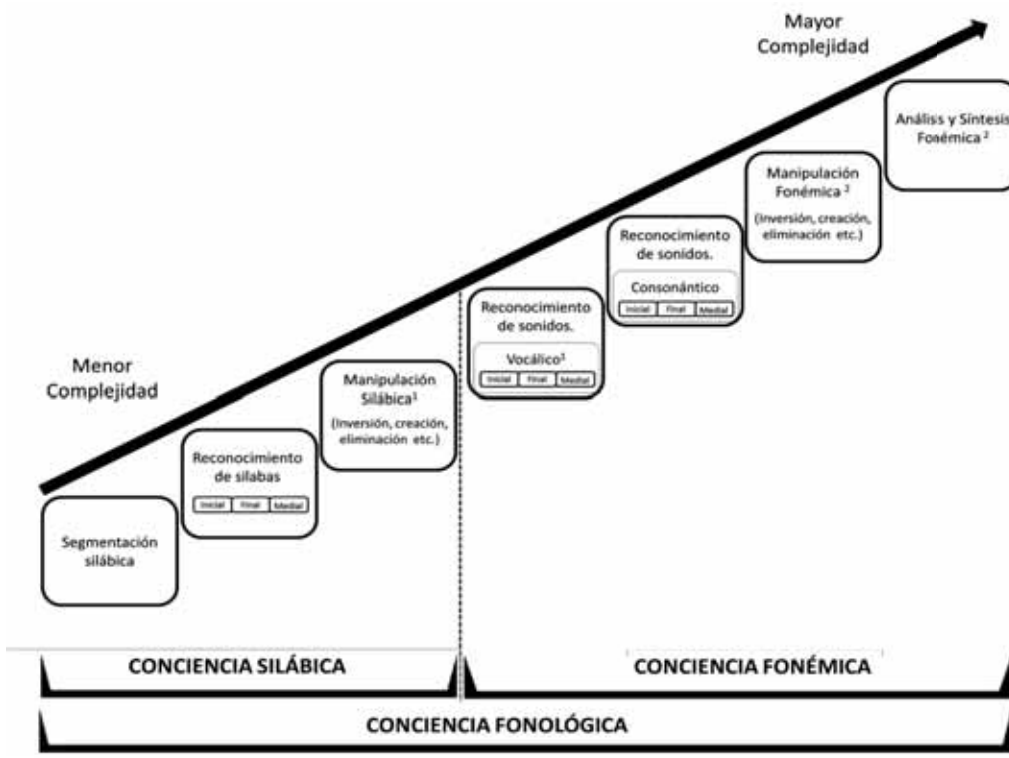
Mayor Complejidad

Menor Complejidad

Segmentación silábica

Reconocimiento de silabas

| Inicial | Final | Medial |
|---|---|---|

Manipulación Silábica$^1$

(Inversión, creación, eliminación etc.)

Reconocimiento de sonidos.

Vocálico$^1$

| Inicial | Final | Medial |
|---|---|---|

Reconocimiento de sonidos.

Consonántico

| Inicial | Final | Medial |
|---|---|---|

Manipulación Fonémica $^2$

(Inversión, creación, eliminación etc.)

Análiss y Síntesis Fonémica $^2$

CONCIENCIA SILÁBICA

CONCIENCIA FONÉMICA

CONCIENCIA FONOLÓGICA